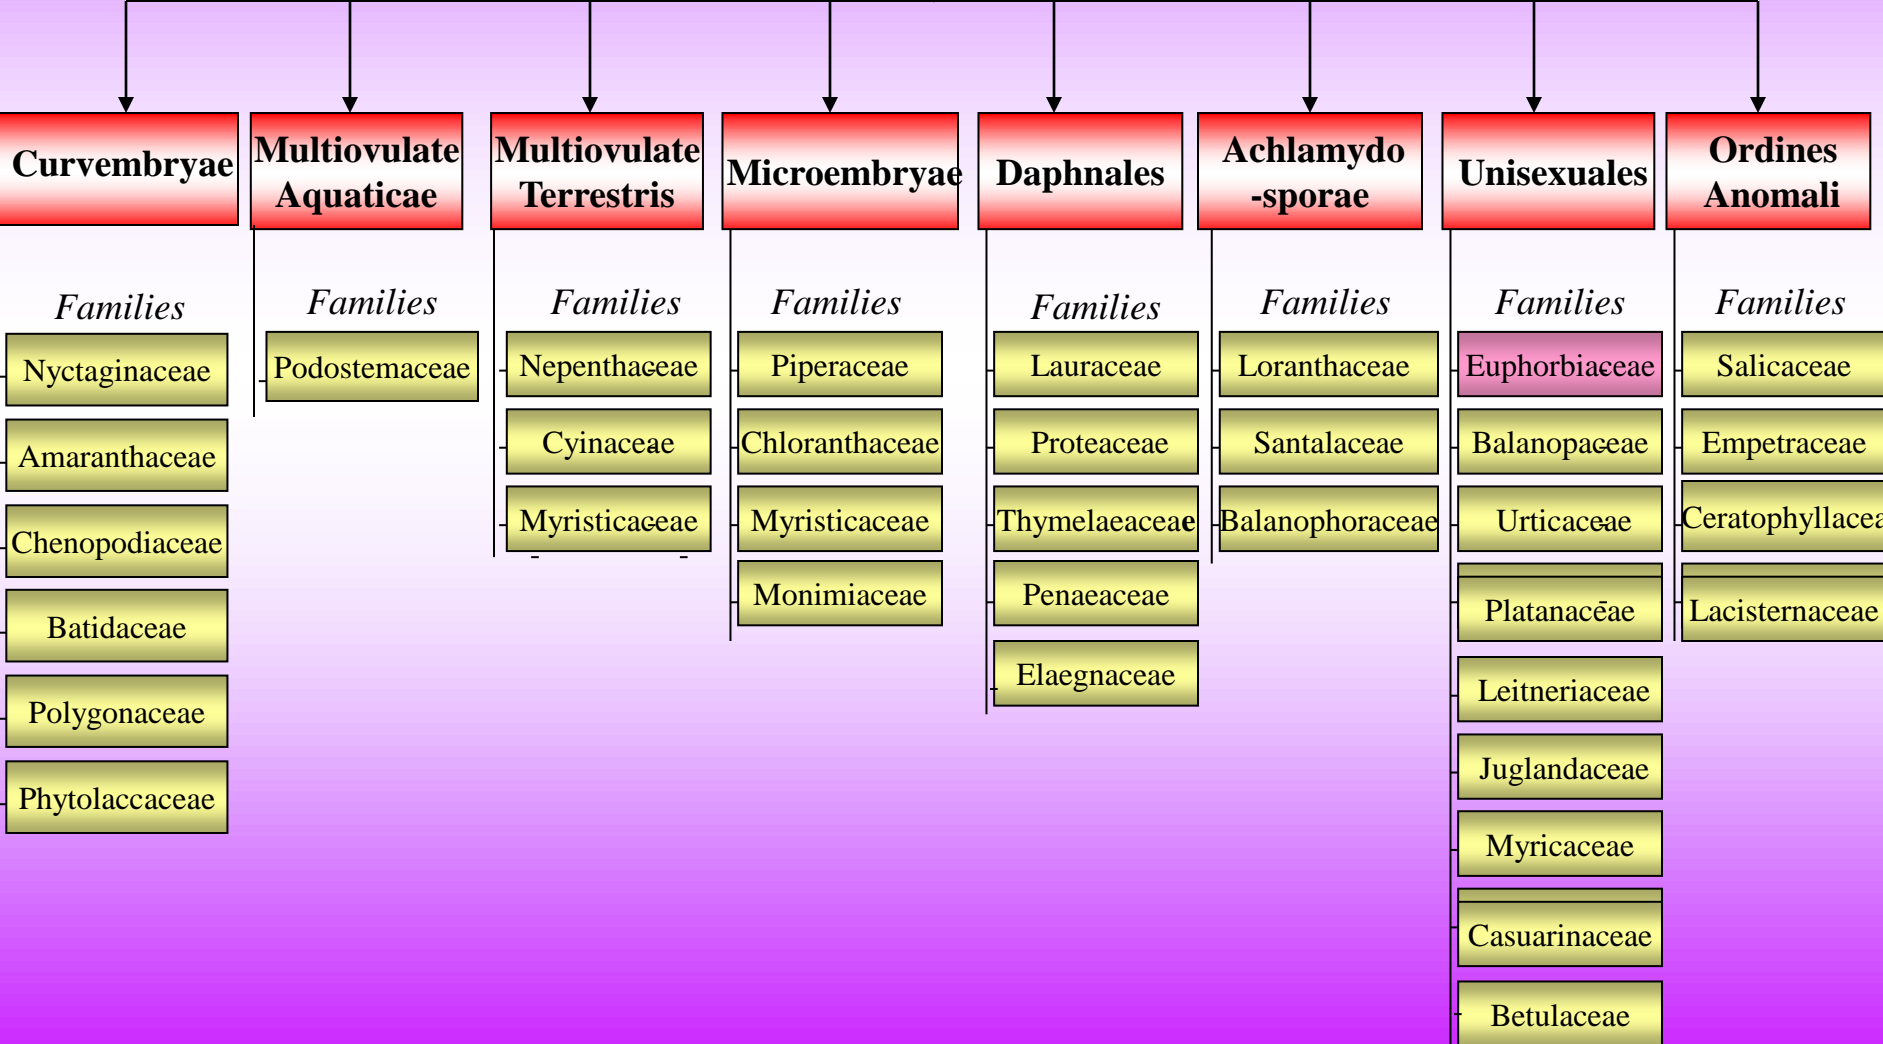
Curvembryae

Families

Nyctaginaceae

Amaranthaceae

Chenopodiaceae

Batidaceae

Polygonaceae

Phytolaccaceae

Multiovulate Aquaticae

Families

Podostemaceae

Multiovulate Terrestris

Families

Nepenthaceae

Cyinaceae

Myristicaceae

Microembryae

Families

Piperaceae

Chloranthaceae

Myristicaceae

Monimiaceae

Daphnales

Families

Lauraceae

Proteaceae

Thymelaeaceae

Penaeaceae

Elaegnaceae

Achlamydo -sporae

Families

Loranthaceae

Santalaceae

Balanophoraceae

Unisexuales

Families

Euphorbiaceae

Balanopaceae

Urticaceae

Platanaceae

Leitneriaceae

Juglandaceae

Myricaceae

Casuarinaceae

Betulaceae

Ordines Anomali

Families

Salicaceae

Empetraceae

Ceratophyllace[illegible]

Lacisternaceae